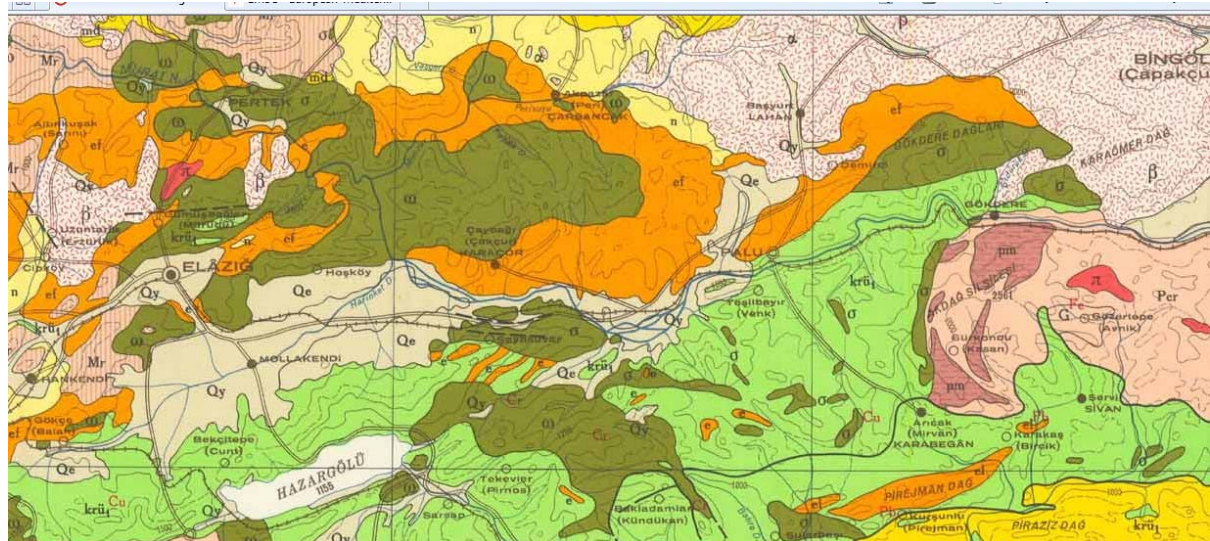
md
Mr
Qy
md
PERTEK
ω
α
n
ρ
BİNGÖL
(Çapakçur)
Akgazi
(Peri)
ÇARBANÇAK
Başyurt
LAHAN
Altınkuşak
(Sarınç)
ef
ω
n
ef
GÖKDERE DAĞLARI
KARAÖMER DAĞ
β
π
Qy
Demirli
Qe
β
Mr
Qe
ω
ef
ω
Uzuntarla
(Kızılca)
krü₁
Çaybağı
(Çukçur)
HARACOR
ALUÇ
GÖKDERE
ef
ef
ELÂZIĞ
Hoşköy
krü₁
pm
π
n
Qy
Qe
Fe
Pcr
krü₁
σ
Yeşilbayır
(Venk)
σ
Güzeltepe
(Avnik)
Mr
MOLLAKENDİ
Qe
σ
σ
Gürkonou
(Kasan)
HANKENDİ
krü₁
Qy
Qe
σ
pm
Servi
SİVAN
Gökçe
(Balak)
Qy
Cr
Cu
Ancak
(Mirvan)
KARABEGÂN
Karakaş
(Bircik)
ef
Bekçitepe
(Cunt)
ω
Cr
Qy
Qe
HAZARGÖLÜ
1155
Tekevler
(Pirnos)
PİREJMAN DAĞ
ef
krü₁
Cu
Bakladamları
(Kündükan)
Kurşunlu
(Pirejman)
PİRAZİZ DAĞ
krü₁
Qy
Sarsap